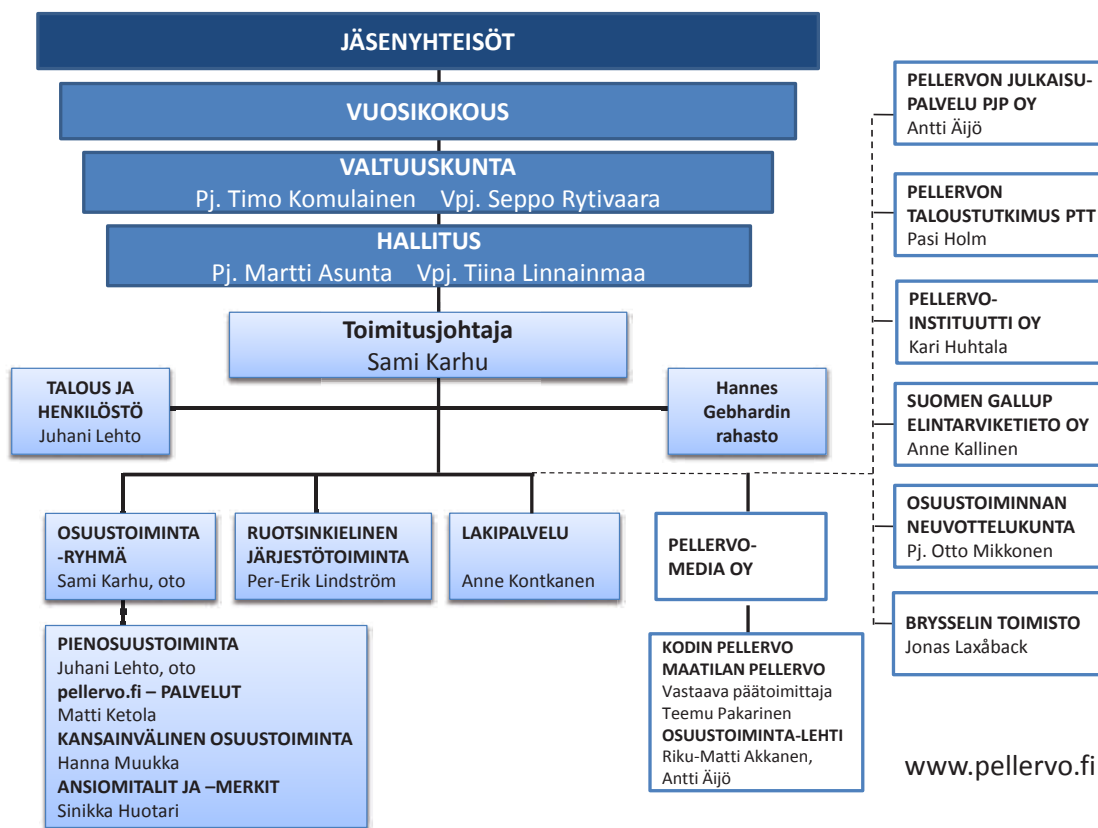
JÄSENYHTEISÖT

VUOSIKOKOUS

VALTUUSKUNTA
Pj. Timo Komulainen Vpj. Seppo Rytivaara

HALLITUS
Pj. Martti Asunta Vpj. Tiina Linnainmaa

Toimitusjohtaja
Sami Karhu

TALOUS JA HENKILÖSTÖ
Juhani Lehto

Hannes Gebhardin rahasto

OSUUSTOIMINTA -RYHMÄ
Sami Karhu, oto

RUOTSINKIELINEN JÄRJESTÖTOIMINTA
Per-Erik Lindström

LAKIPALVELU
Anne Kontkanen

PELLERVO-MEDIA OY

PIENOSUUSTOIMINTA
Juhani Lehto, oto
pellervo.fi – PALVELUT
Matti Ketola
KANSAINVÄLINEN OSUUSTOIMINTA
Hanna Muukka
ANSIOMITALIT JA –MERKIT
Sinikka Huotari

KODIN PELLERVO
MAATILAN PELLERVO
Vastaava päätoimittaja
Teemu Pakarinen
OSUUSTOIMINTA-LEHTI
Riku-Matti Akkanen,
Antti Äijö

PELLERVON JULKAISU-PALVELU PJP OY
Antti Äijö

PELLERVON TALOUSTUTKIMUS PTT
Pasi Holm

PELLERVO-INSTITUUTTI OY
Kari Huhtala

SUOMEN GALLUP ELINTARVIKETIETO OY
Anne Kallinen

OSUUSTOIMINNAN NEUVOTTELUKUNTA
Pj. Otto Mikkonen

BRYSSELIN TOIMISTO
Jonas Laxåback

www.pellervo.fi